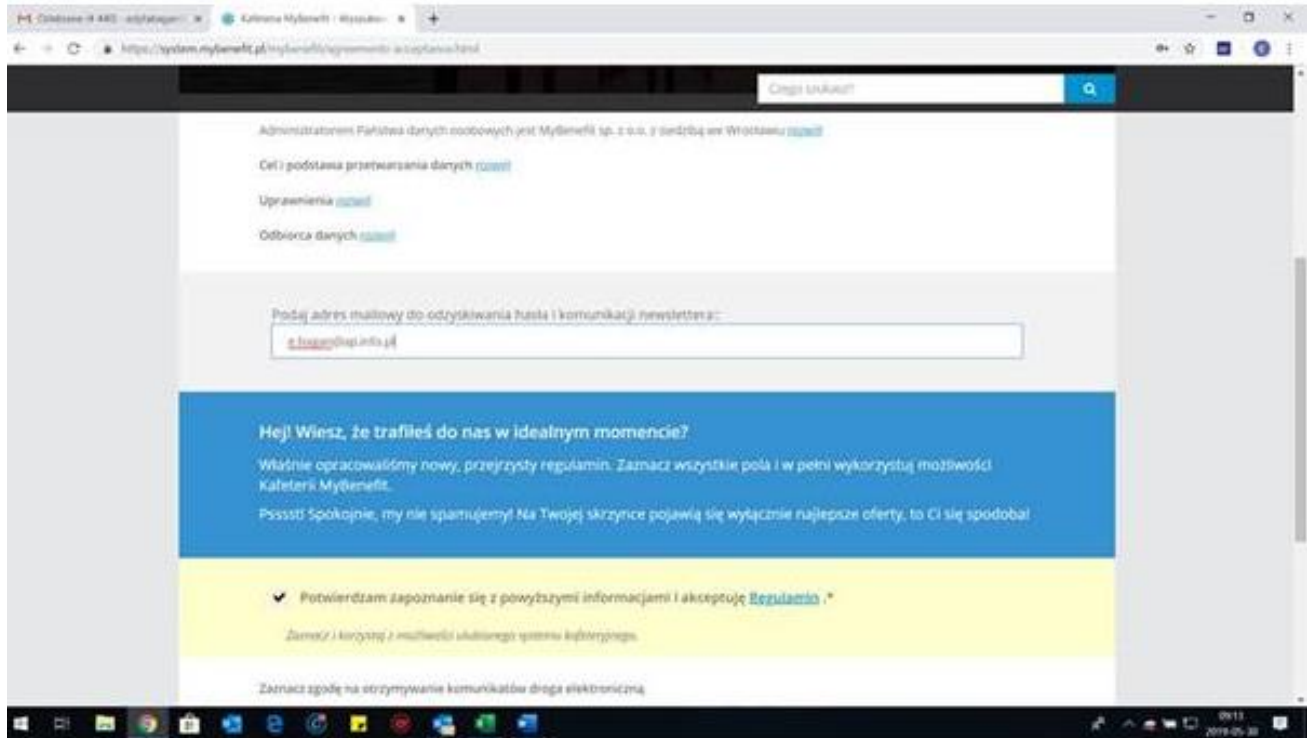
M Odebrane (4 440) - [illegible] × Kafeteria MyBenefit - Wyszukiw... × +

https://system.mybenefit.pl/mybenefit/agreements-acceptance.html

Czego szukasz?

Administratorem Państwa danych osobowych jest MyBenefit sp. z o.o. z siedzibą we Wrocławiu rozwiń

Cel i podstawa przetwarzania danych rozwiń

Uprawnienia rozwiń

Odbiorca danych rozwiń

Podaj adres mailowy do odzyskiwania hasła i komunikacji newslettera:

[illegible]@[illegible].info.pl

Hej! Wiesz, że trafiłeś do nas w idealnym momencie?

Właśnie opracowaliśmy nowy, przejrzysty regulamin. Zaznacz wszystkie pola i w pełni wykorzystuj możliwości Kafeterii MyBenefit.

Psssst! Spokojnie, my nie spamujemy! Na Twojej skrzynce pojawią się wyłącznie najlepsze oferty, to Ci się spodoba!

Potwierdzam zapoznanie się z powyższymi informacjami i akceptuję Regulamin .*

Zaznacz i korzystaj z możliwości ulubionego systemu kafeteryjnego.

Zaznacz zgodę na otrzymywanie komunikatów drogą elektroniczną

09:13
2019-05-30